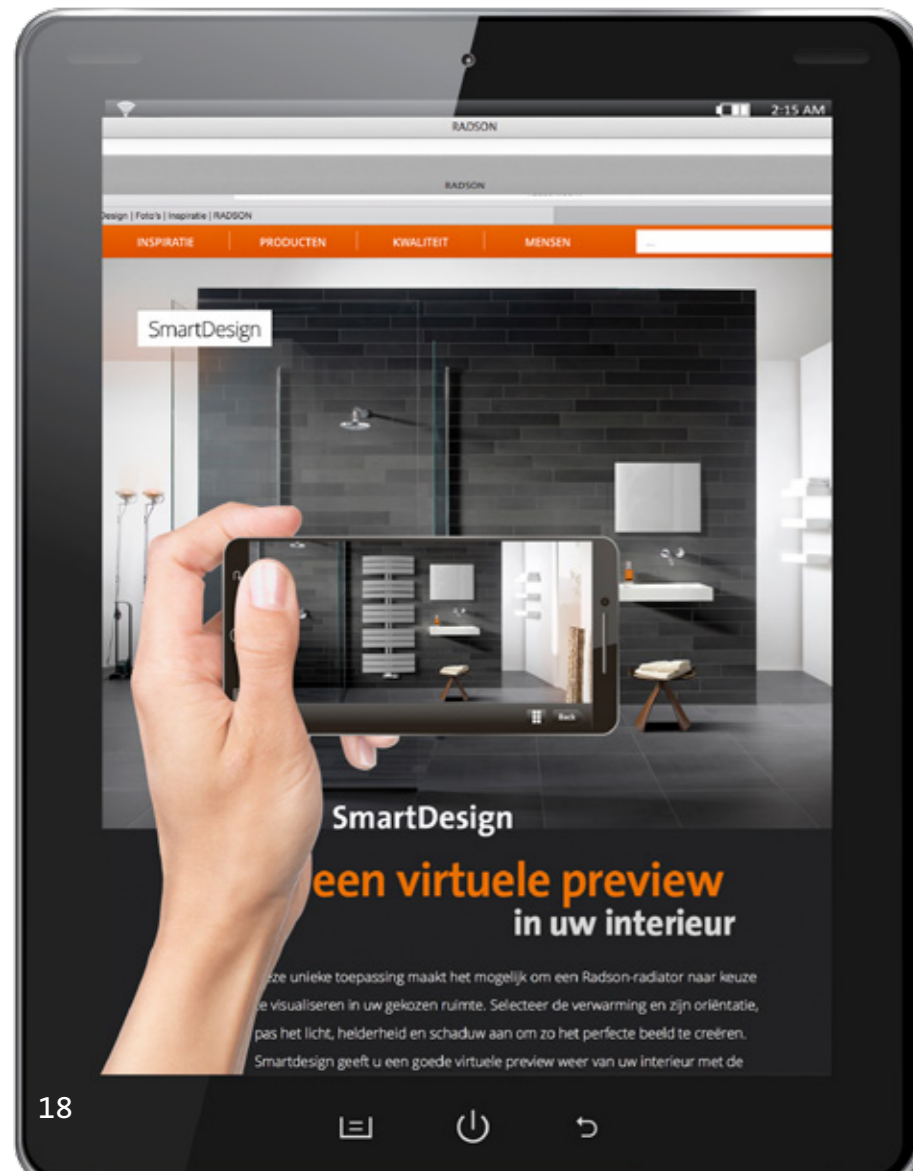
2:15 AM

RADSON

RADSON

Design | Foto's | Inspiratie | RADSON

INSPIRATIE | PRODUCTEN | KWALITEIT | MENSEN

SmartDesign

Back

SmartDesign

een virtuele preview in uw interieur

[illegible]eze unieke toepassing maakt het mogelijk om een Radson-radiator naar keuze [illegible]e visualiseren in uw gekozen ruimte. Selecteer de verwarming en zijn oriëntatie, pas het licht, helderheid en schaduw aan om zo het perfecte beeld te creëren. Smartdesign geeft u een goede virtuele preview weer van uw interieur met de

18